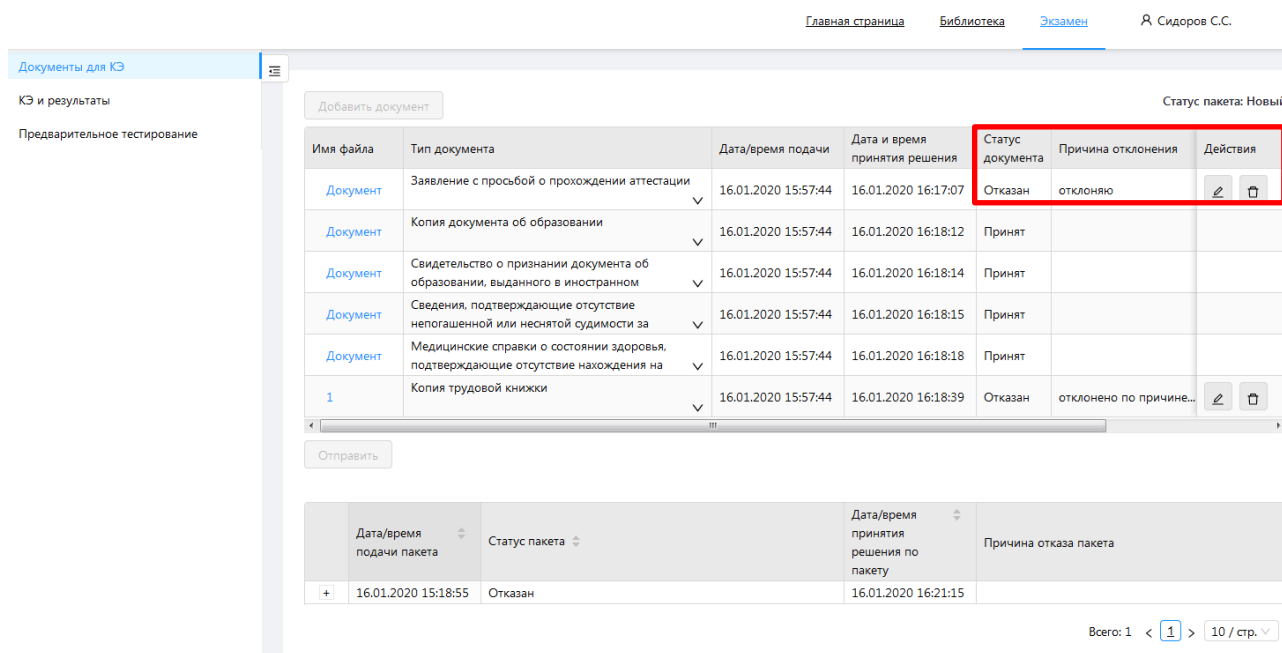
Главная страница Библиотека Экзамен Сидоров С.С.

Документы для КЭ
КЭ и результаты
Предварительное тестирование

Добавить документ

Статус пакета: Новый

| Имя файла | Тип документа | Дата/время подачи | Дата и время принятия решения | Статус документа | Причина отклонения | Действия |
|---|---|---|---|---|---|---|
| Документ | Заявление с просьбой о прохождении аттестации | 16.01.2020 15:57:44 | 16.01.2020 16:17:07 | Отказан | отклоняю | |
| Документ | Копия документа об образовании | 16.01.2020 15:57:44 | 16.01.2020 16:18:12 | Принят | | |
| Документ | Свидетельство о признании документа об образовании, выданного в иностранном | 16.01.2020 15:57:44 | 16.01.2020 16:18:14 | Принят | | |
| Документ | Сведения, подтверждающие отсутствие непогашенной или неснятой судимости за | 16.01.2020 15:57:44 | 16.01.2020 16:18:15 | Принят | | |
| Документ | Медицинские справки о состоянии здоровья, подтверждающие отсутствие нахождения на | 16.01.2020 15:57:44 | 16.01.2020 16:18:18 | Принят | | |
| 1 | Копия трудовой книжки | 16.01.2020 15:57:44 | 16.01.2020 16:18:39 | Отказан | отклонено по причине... | |

Отправить

| | Дата/время подачи пакета | Статус пакета | Дата/время принятия решения по пакету | Причина отказа пакета |
|---|---|---|---|---|
| + | 16.01.2020 15:18:55 | Отказан | 16.01.2020 16:21:15 | |

Всего: 1 < 1 > 10 / стр.